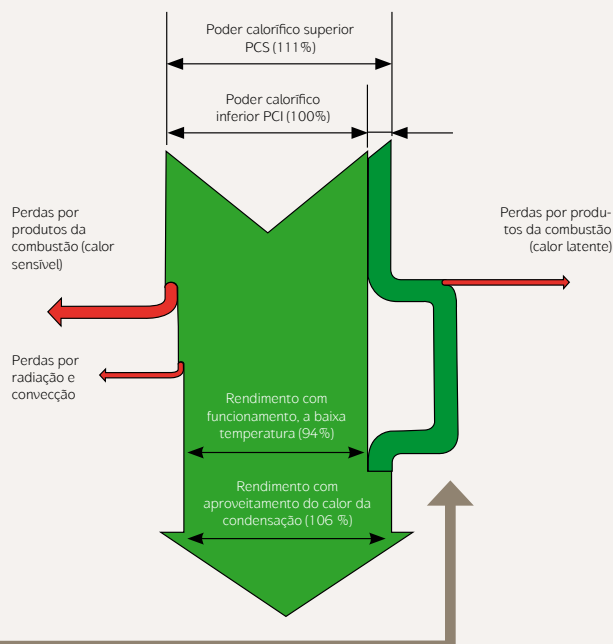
Poder calorífico superior PCS (111%)

Poder calorífico inferior PCI (100%)

Perdas por produtos da combustão (calor sensível)

Perdas por produtos da combustão (calor latente)

Perdas por radiação e convecção

Rendimento com funcionamento, a baixa temperatura (94%)

Rendimento com aproveitamento do calor da condensação (106 %)